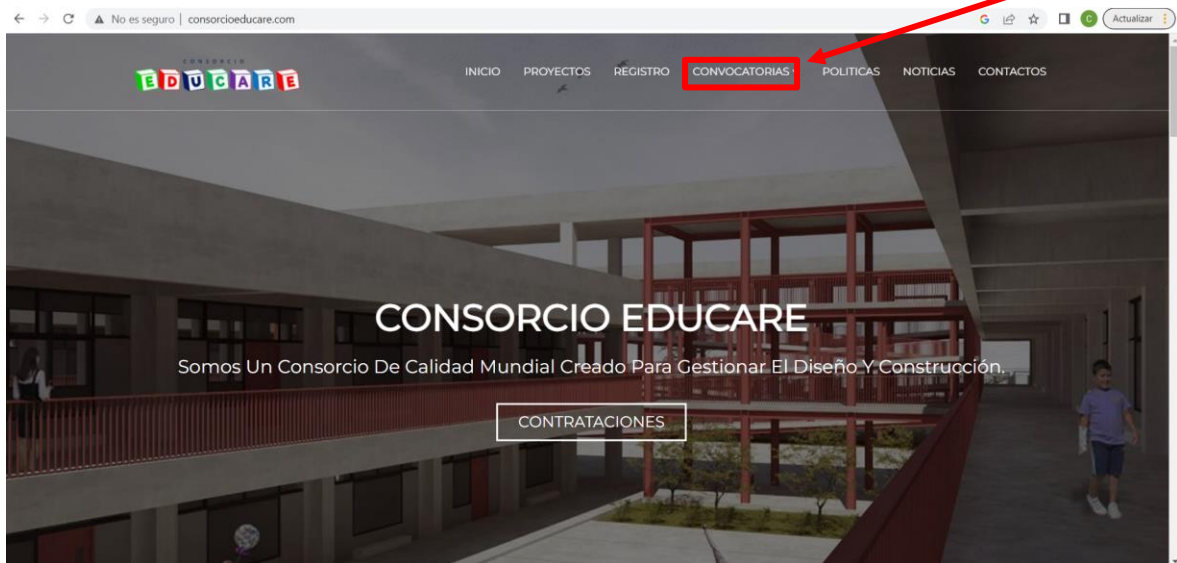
No es seguro | consorcioeducare.com

Actualizar

CONSORCIO
EDUCARE

INICIO PROYECTOS REGISTRO CONVOCATORIAS POLITICAS NOTICIAS CONTACTOS

CONSORCIO EDUCARE

Somos Un Consorcio De Calidad Mundial Creado Para Gestionar El Diseño Y Construcción.

CONTRATACIONES